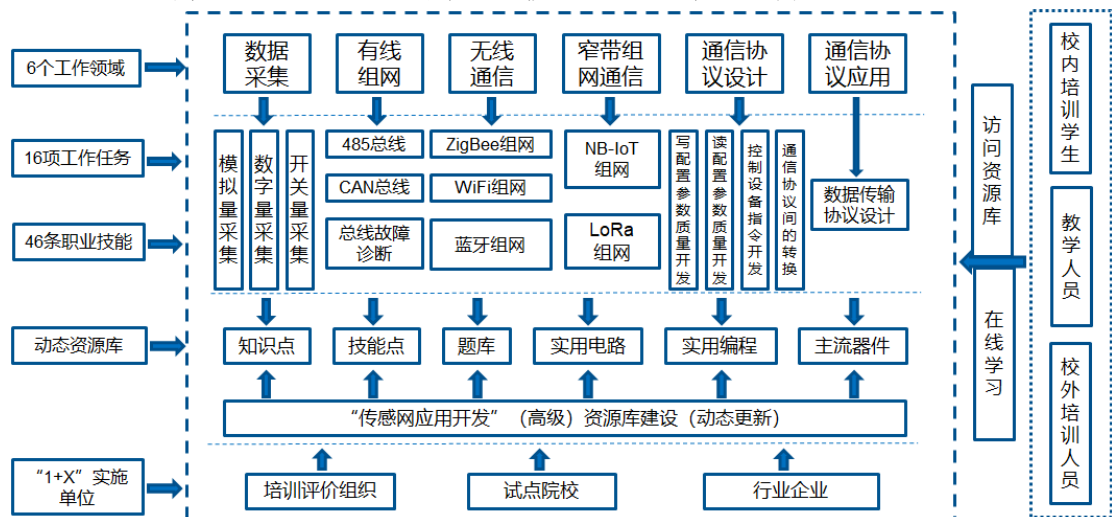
6个工作领域

16项工作任务

46条职业技能

动态资源库

“1+X”实施单位

数据采集

有线组网

无线通信

窄带组网通信

通信协议设计

通信协议应用

模拟量采集

数字量采集

开关量采集

485总线

CAN总线

总线故障诊断

ZigBee组网

WiFi组网

蓝牙组网

NB-IoT组网

LoRa组网

写配置参数质量开发

读配置参数质量开发

控制设备指令开发

通信协议间的转换

数据传输协议设计

知识点

技能点

题库

实用电路

实用编程

主流器件

“传感网应用开发”（高级）资源库建设（动态更新）

培训评价组织

试点院校

行业企业

访问资源库

在线学习

校内培训学生

教学人员

校外培训人员